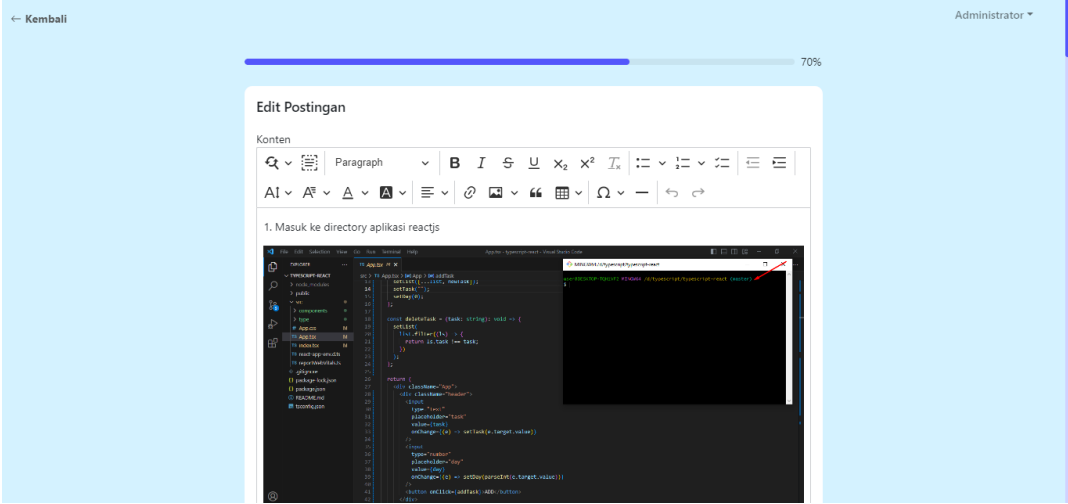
← Kembali

Administrator ▾

70%

Edit Postingan

Konten

Paragraph

B I S U $X_2$ $X^2$

AI A A

1. Masuk ke directory aplikasi reactjs

File Edit Selection View Go Run Terminal Help

App.tsx - typescript-react - Visual Studio Code

EXPLORER

TYPESCRIPT-REACT

node_modules

public

src

components

type

App.css

App.tsx

index.tsx

react-app-env.d.ts

reportWebVitals.ts

.gitignore

package-lock.json

package.json

README.md

tsconfig.json

setList([...list, newTask]);
setTask("");
setDay(0);
};

const deleteTask = (task: string): void => {
setList(
list.filter((l) => {
return l.task !== task;
})
);
};

return (
<div className="App">
<div className="header">
<input
type="text"
placeholder="task"
value={task}
onChange={(e) => setTask(e.target.value)}
/>
<input
type="number"
placeholder="day"
value={day}
onChange={(e) => setDay(parseInt(e.target.value))}
/>
<button onClick={addTask}>ADD</button>
</div>